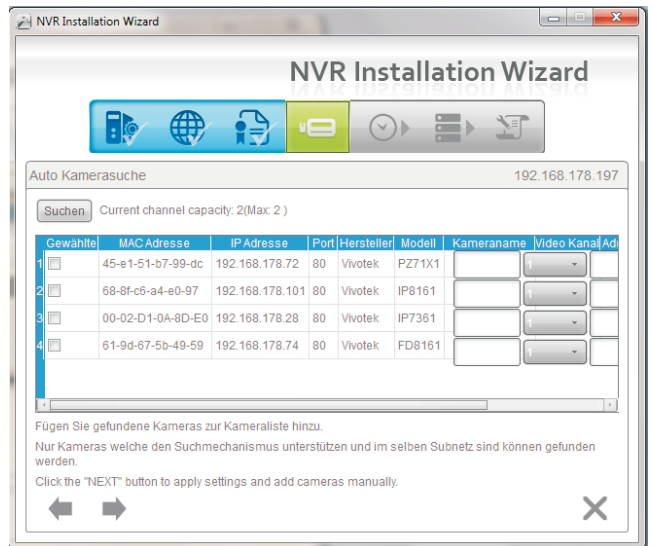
NVR Installation Wizard

NVR Installation Wizard

Auto Kamerasuche

192.168.178.197

Suchen

Current channel capacity: 2(Max: 2 )

| | Gewählte | MAC Adresse | IP Adresse | Port | Hersteller | Modell | Kameraname | Video Kanal | Ad |
|---|---|---|---|---|---|---|---|---|---|
| 1 | | 45-e1-51-b7-99-dc | 192.168.178.72 | 80 | Vivotek | PZ71X1 | | | |
| 2 | | 68-8f-c6-a4-e0-97 | 192.168.178.101 | 80 | Vivotek | IP8161 | | | |
| 3 | | 00-02-D1-0A-8D-E0 | 192.168.178.28 | 80 | Vivotek | IP7361 | | | |
| 4 | | 61-9d-67-5b-49-59 | 192.168.178.74 | 80 | Vivotek | FD8161 | | | |

Fügen Sie gefundene Kameras zur Kameraliste hinzu.

Nur Kameras welche den Suchmechanismus unterstützen und im selben Subnetz sind können gefunden werden.

Click the "NEXT" button to apply settings and add cameras manually.